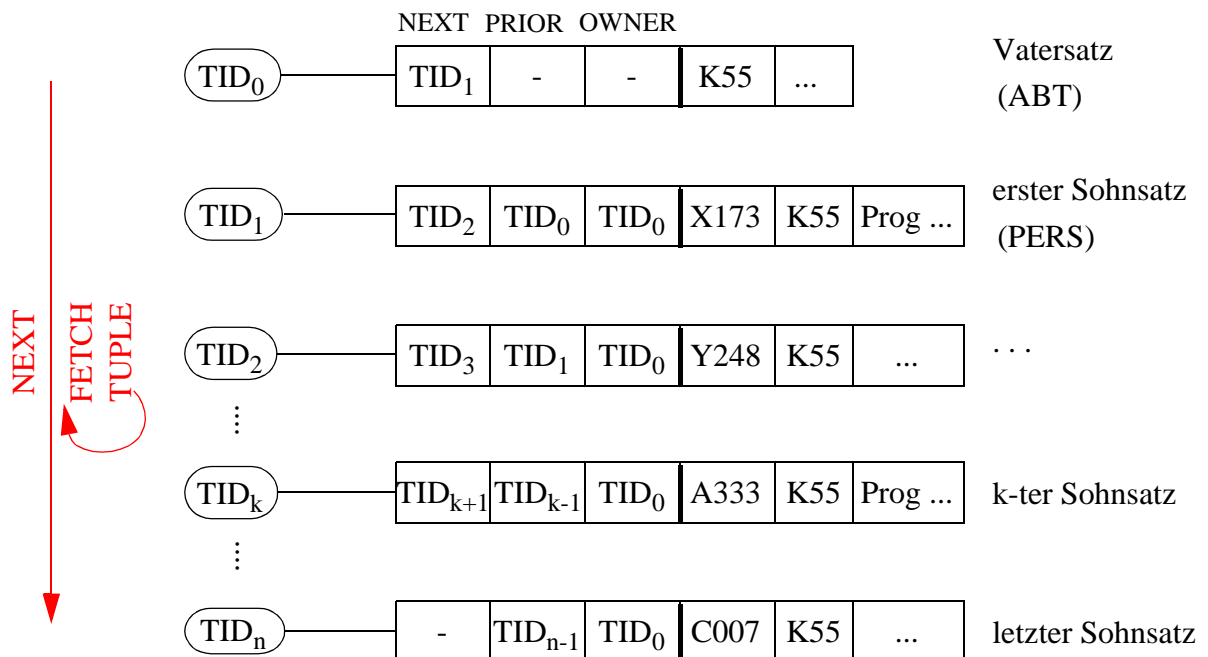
NEXT PRIOR OWNER

$TID_0$ | $TID_1$ | - | - | K55 | ... | Vatersatz (ABT)

$TID_1$ | $TID_2$ | $TID_0$ | $TID_0$ | X173 | K55 | Prog ... | erster Sohnsatz (PERS)

$TID_2$ | $TID_3$ | $TID_1$ | $TID_0$ | Y248 | K55 | ... | . . .

NEXT

FETCH TUPLE

$TID_k$ | $TID_{k+1}$ | $TID_{k-1}$ | $TID_0$ | A333 | K55 | Prog ... | k-ter Sohnsatz

$TID_n$ | - | $TID_{n-1}$ | $TID_0$ | C007 | K55 | ... | letzter Sohnsatz